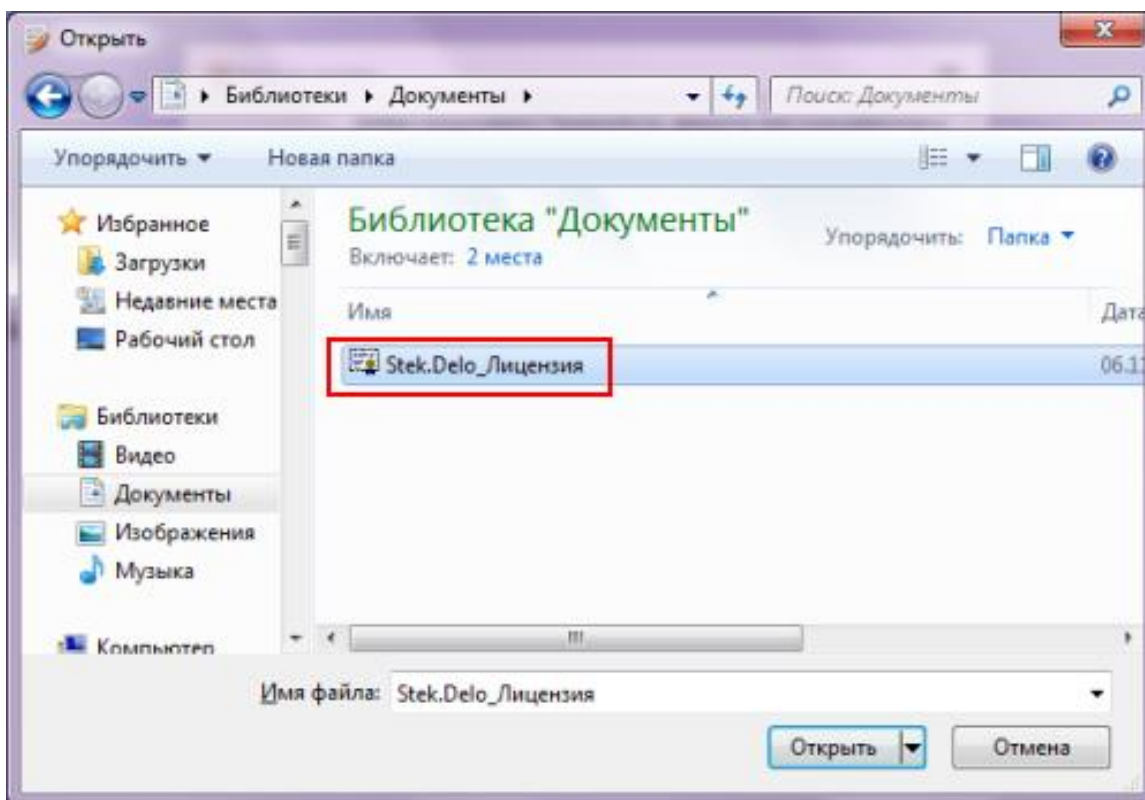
Открыть

Библиотеки ▸ Документы ▸

Поиск: Документы

Упорядочить ▾ Новая папка

Избранное
Загрузки
Недавние места
Рабочий стол

Библиотеки
Видео
Документы
Изображения
Музыка

Компьютер

Библиотека "Документы"
Включает: 2 места

Упорядочить: Папка ▾

Имя

Дата

Stek.Delo_Лицензия

06.1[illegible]

Имя файла: Stek.Delo_Лицензия

Открыть

Отмена